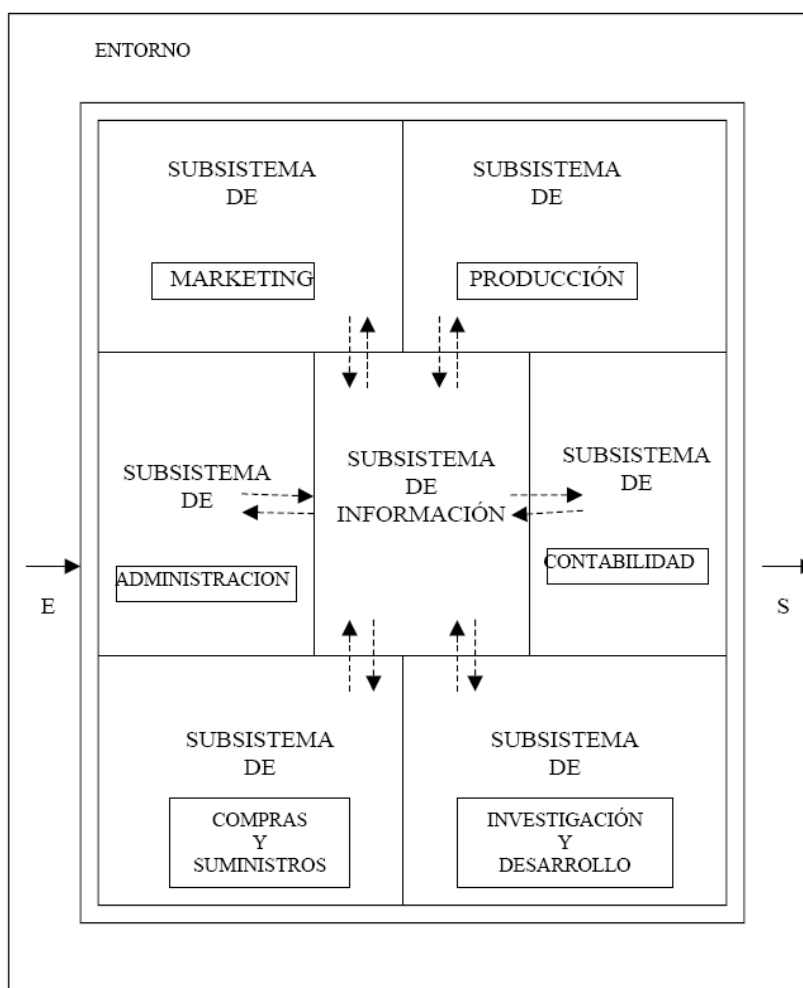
ENTORNO

SUBSISTEMA DE

MARKETING

SUBSISTEMA DE

PRODUCCIÓN

SUBSISTEMA DE

ADMINISTRACION

SUBSISTEMA DE INFORMACIÓN

SUBSISTEMA DE

CONTABILIDAD

E

S

SUBSISTEMA DE

COMPRAS Y SUMINISTROS

SUBSISTEMA DE

INVESTIGACIÓN Y DESARROLLO